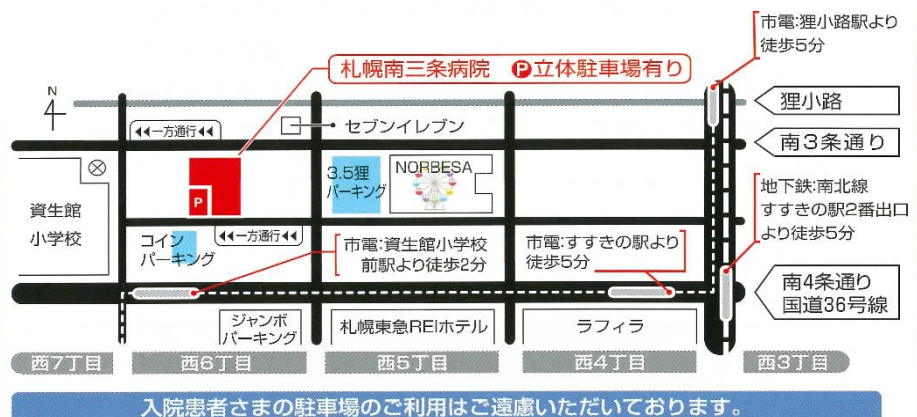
市電:狸小路駅より
徒歩5分

札幌南三条病院 P立体駐車場有り

N

狸小路

一方通行

セブンイレブン

南3条通り

3.5狸
パーキング

NORBESA

資生館
小学校

P

コイン
パーキング

一方通行

地下鉄:南北線
すすきの駅2番出口
より徒歩5分

市電:資生館小学校
前駅より徒歩2分

市電:すすきの駅より
徒歩5分

南4条通り
国道36号線

ジャンボ
パーキング

札幌東急REIホテル

ラフィラ

西7丁目

西6丁目

西5丁目

西4丁目

西3丁目

入院患者さまの駐車場のご利用はご遠慮いただいております。